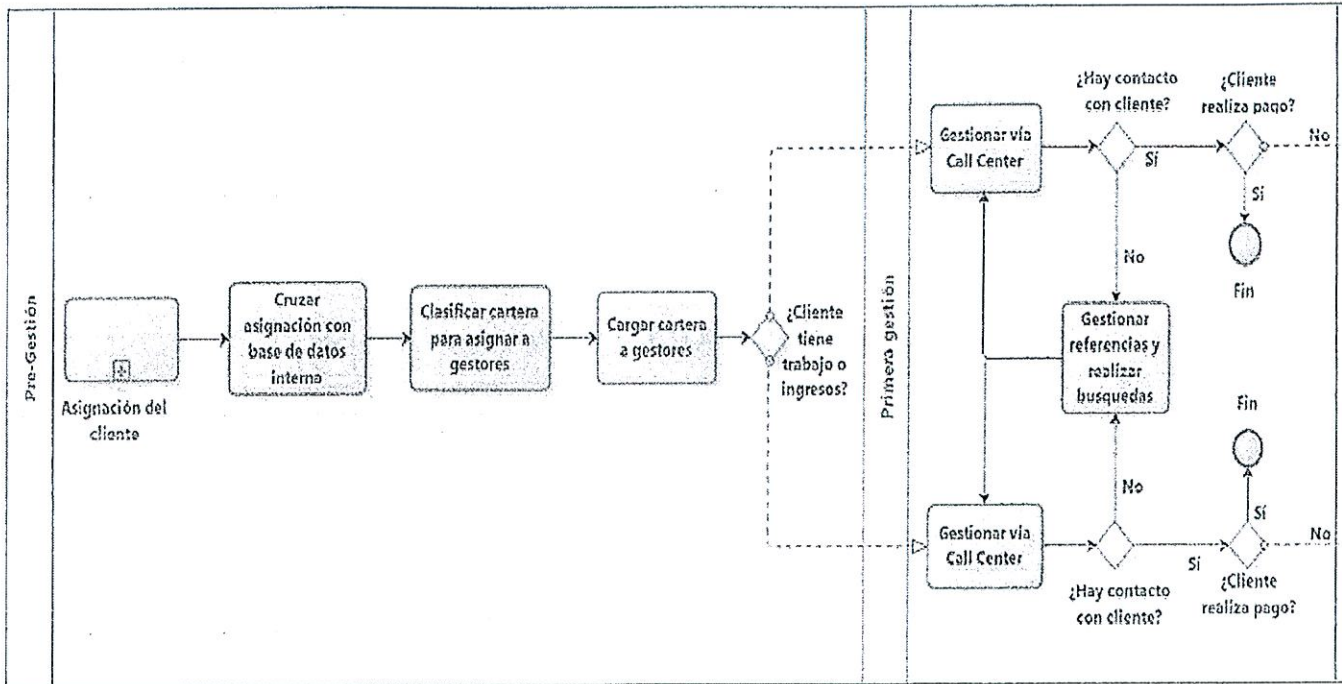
Pre-Gestión

Asignación del cliente

Cruzar asignación con base de datos interna

Clasificar cartera para asignar a gestores

Cargar cartera a gestores

¿Cliente tiene trabajo o ingresos?

Primera gestión

Gestionar vía Call Center

¿Hay contacto con cliente?

Sí

¿Cliente realiza pago?

No

Sí

Fin

No

Gestionar referencias y realizar busquedas

Fin

No

Sí

Gestionar vía Call Center

Sí

No

¿Hay contacto con cliente?

¿Cliente realiza pago?